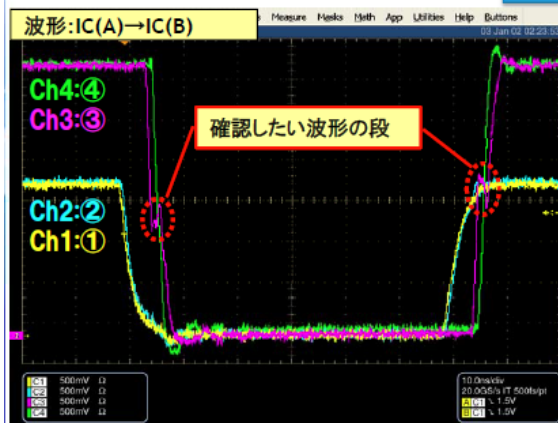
波形:IC(A)→IC(B)

Measure Masks Math App Utilities Help Buttons

03 Jan 02 02:23:53

Ch4:④
Ch3:③
Ch2:②
Ch1:①

確認したい波形の段

C1 500mV Ω
C2 500mV Ω
C3 500mV Ω
C4 500mV Ω

10.0ns/div
20.0GS/s IT 500fs/pt
A C1 ↘ 1.5V
B C1 ↘ 1.5V